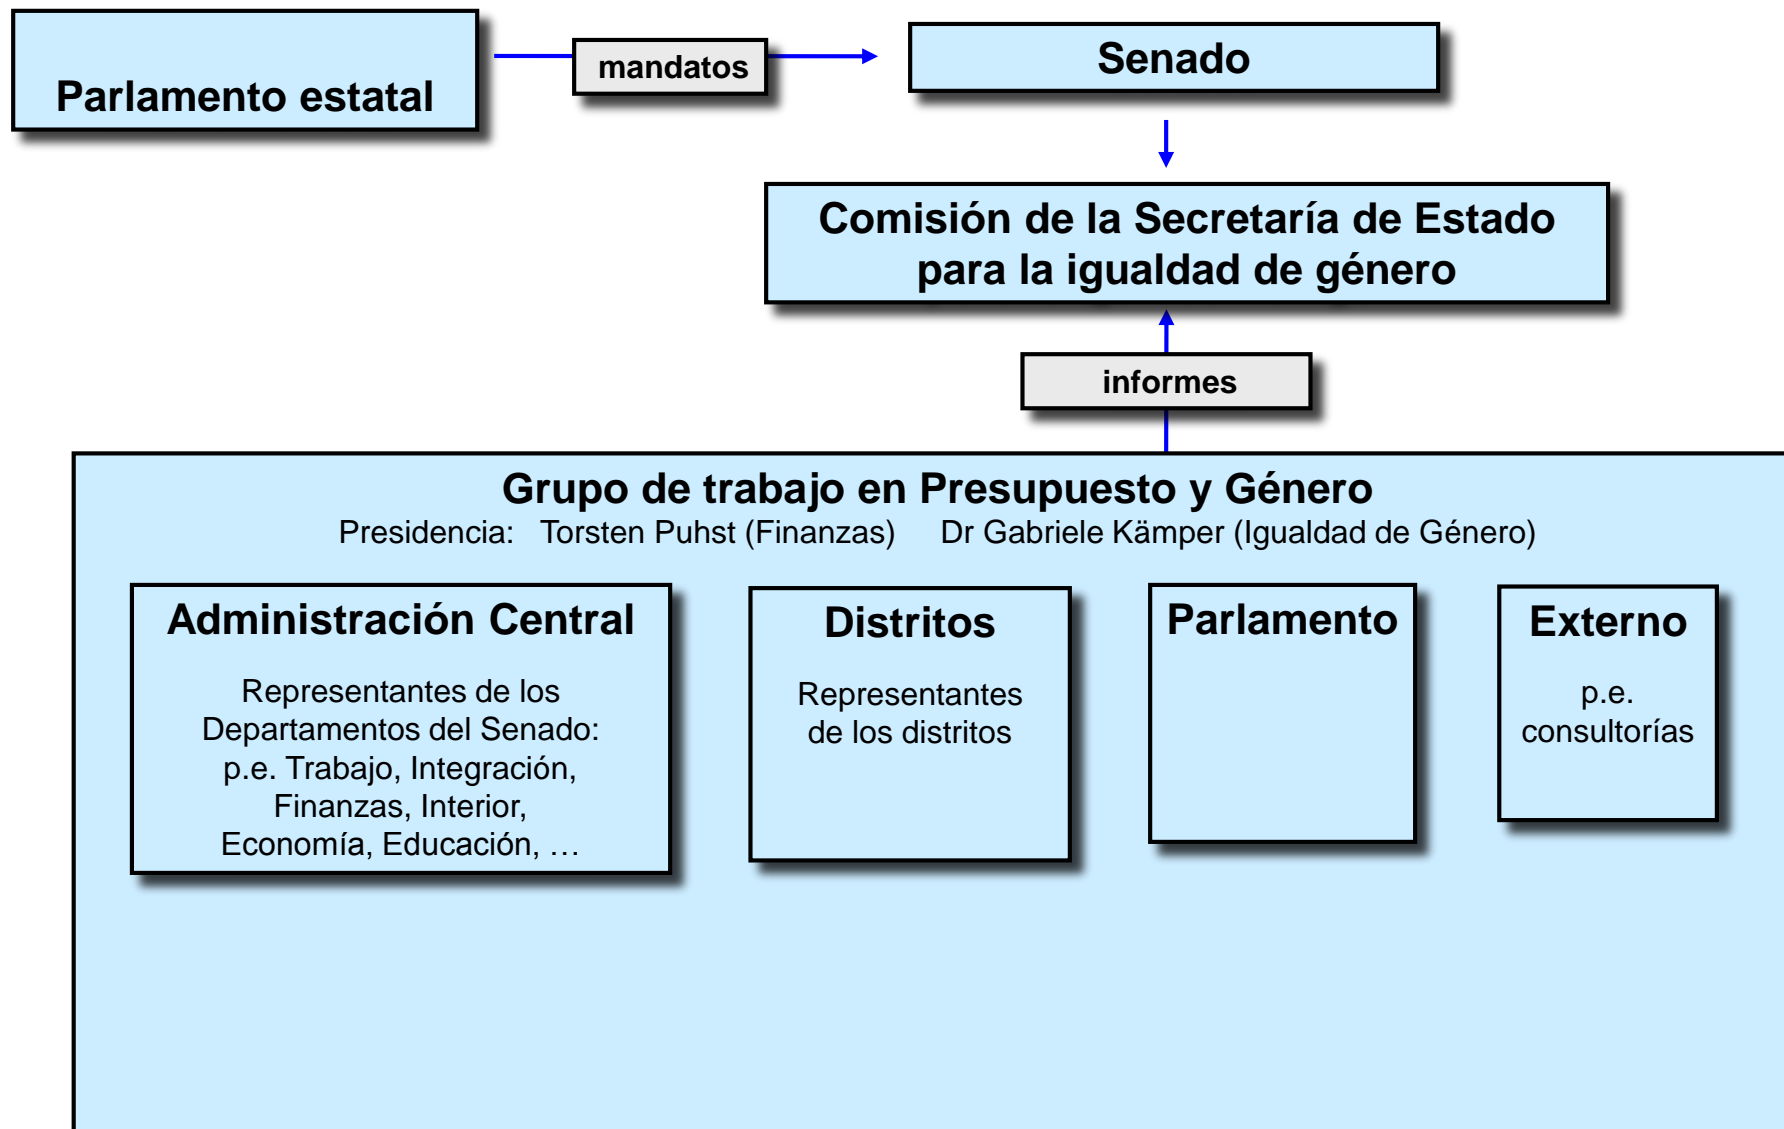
Parlamento estatal

mandatos

Senado

Comisión de la Secretaría de Estado para la igualdad de género

informes

Grupo de trabajo en Presupuesto y Género
Presidencia: Torsten Puhst (Finanzas) Dr Gabriele Kämper (Igualdad de Género)

Administración Central

Representantes de los Departamentos del Senado: p.e. Trabajo, Integración, Finanzas, Interior, Economía, Educación, …

Distritos

Representantes de los distritos

Parlamento

Externo

p.e. consultorías